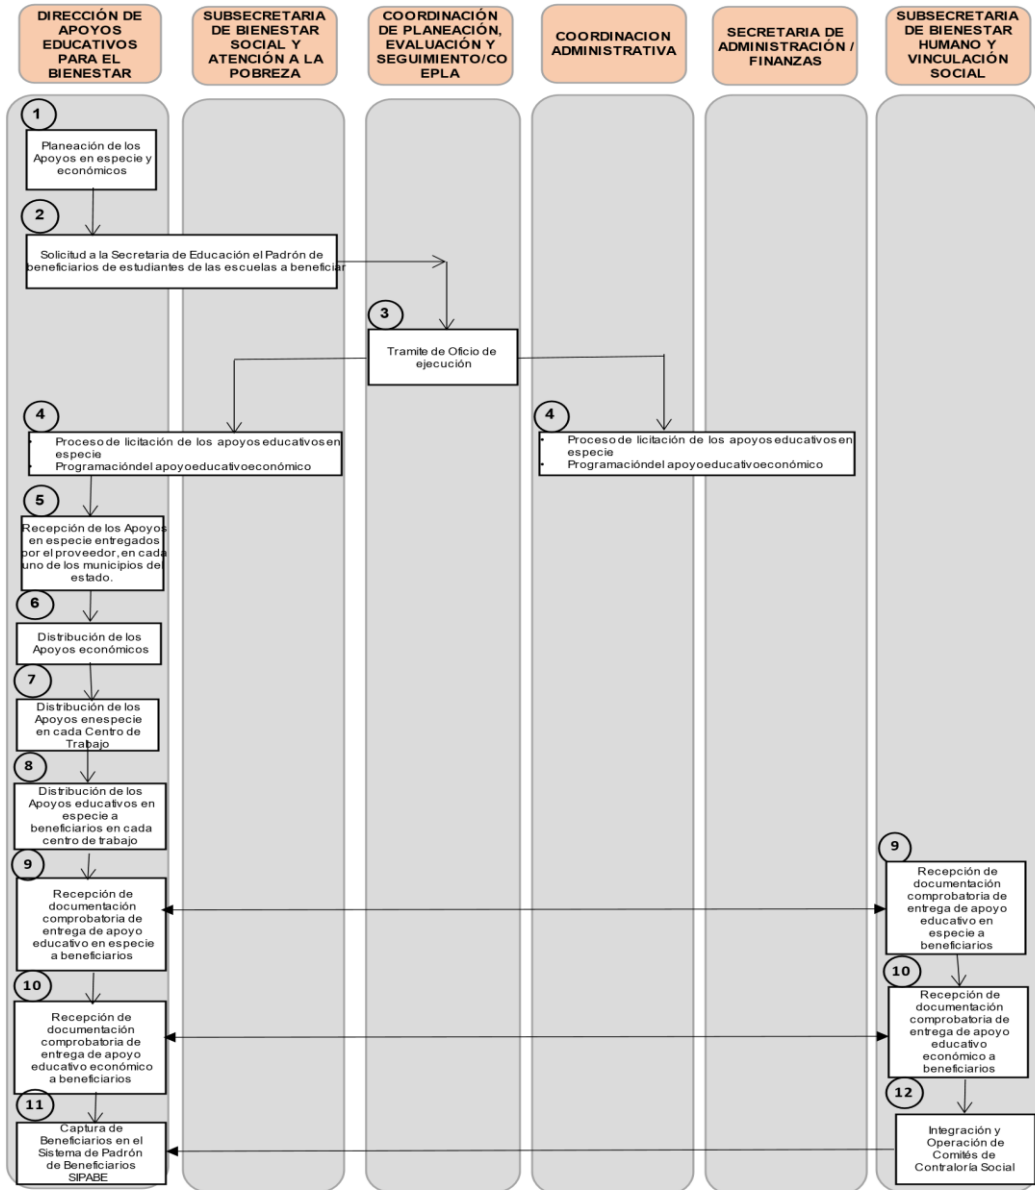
DIRECCIÓN DE APOYOS EDUCATIVOS PARA EL BIENESTAR

SUBSECRETARIA DE BIENESTAR SOCIAL Y ATENCIÓN A LA POBREZA

COORDINACIÓN DE PLANEACIÓN, EVALUACIÓN Y SEGUIMIENTO/COEPLA

COORDINACION ADMINISTRATIVA

SECRETARIA DE ADMINISTRACIÓN / FINANZAS

SUBSECRETARIA DE BIENESTAR HUMANO Y VINCULACIÓN SOCIAL

1
Planeación de los Apoyos en especie y económicos

2
Solicitud a la Secretaria de Educación el Padrón de beneficiarios de estudiantes de las escuelas a beneficiar

3
Tramite de Oficio de ejecución

4
Proceso de licitación de los apoyos educativos en especie
Programacióndel apoyoeducativoeconómico

4
Proceso de licitación de los apoyos educativos en especie
Programacióndel apoyoeducativoeconómico

5
Recepción de los Apoyos en especie entregados por el proveedor, en cada uno de los municipios del estado.

6
Distribución de los Apoyos económicos

7
Distribución de los Apoyos enespecie en cada Centro de Trabajo

8
Distribución de los Apoyos educativos en especie a beneficiarios en cada centro de trabajo

9
Recepción de documentación comprobatoria de entrega de apoyo educativo en especie a beneficiarios

9
Recepción de documentación comprobatoria de entrega de apoyo educativo en especie a beneficiarios

10
Recepción de documentación comprobatoria de entrega de apoyo educativo económico a beneficiarios

10
Recepción de documentación comprobatoria de entrega de apoyo educativo económico a beneficiarios

11
Captura de Beneficiarios en el Sistema de Padrón de Beneficiarios SIPABE

12
Integración y Operación de Comités de Contraloría Social